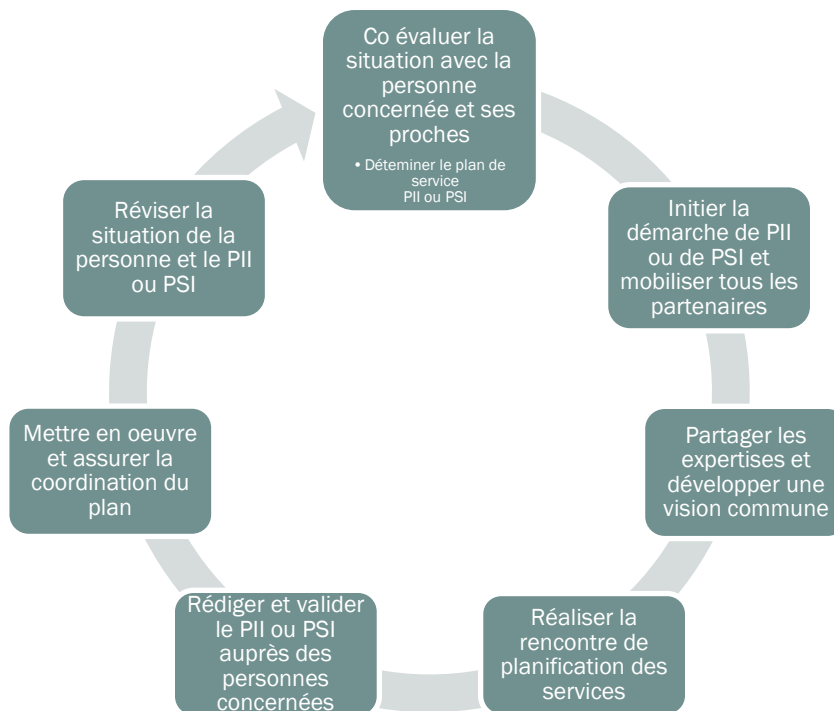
Co évaluer la situation avec la personne concernée et ses proches

• Déteminer le plan de service
PII ou PSI

Initier la démarche de PII ou de PSI et mobiliser tous les partenaires

Partager les expertises et développer une vision commune

Réaliser la rencontre de planification des services

Rédiger et valider le PII ou PSI auprès des personnes concernées

Mettre en oeuvre et assurer la coordination du plan

Réviser la situation de la personne et le PII ou PSI